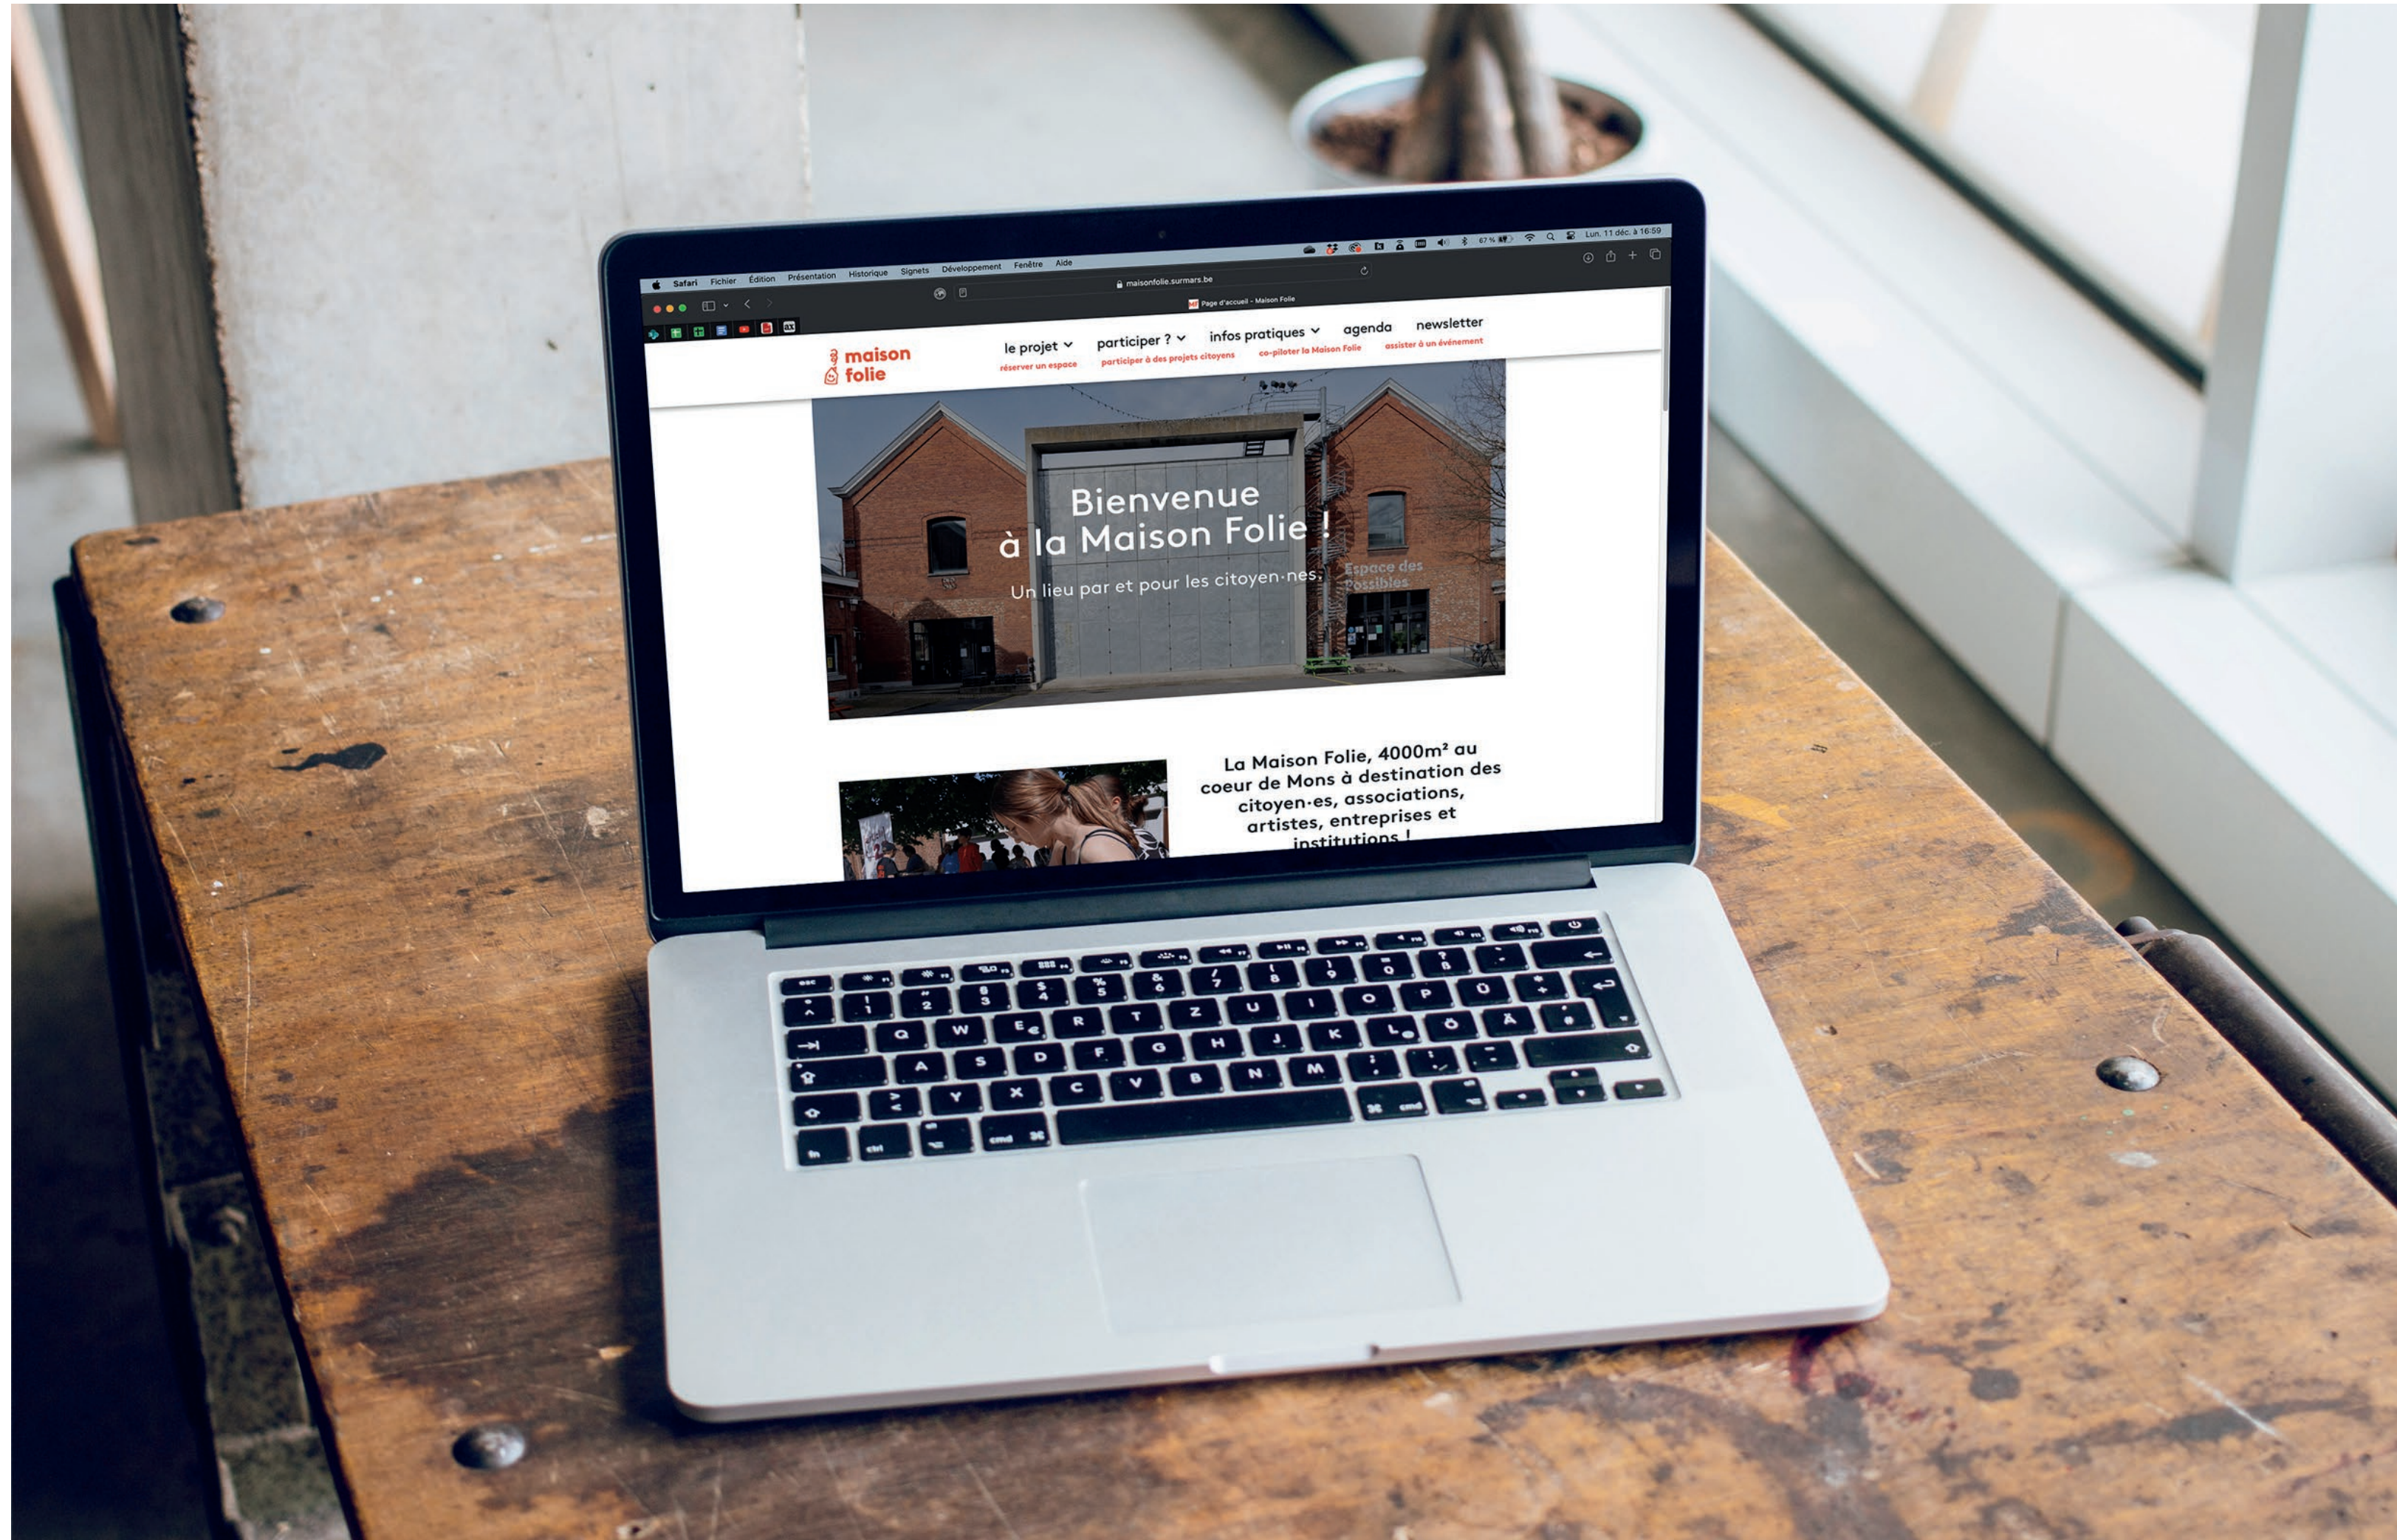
Safari Fichier Édition Présentation Historique Signets Développement Fenêtre Aide

Lun. 11 déc. à 16:59

maisonfolie.surmars.be

Page d'accueil - Maison Folie

maison folie

le projet
réserver un espace

participer ?
participer à des projets citoyens

infos pratiques
co-piloter la Maison Folie

agenda

newsletter
assister à un événement

Bienvenue à la Maison Folie !

Un lieu par et pour les citoyen·nes.

Espace des Possibles

La Maison Folie, 4000m² au coeur de Mons à destination des citoyen·es, associations, artistes, entreprises et institutions !